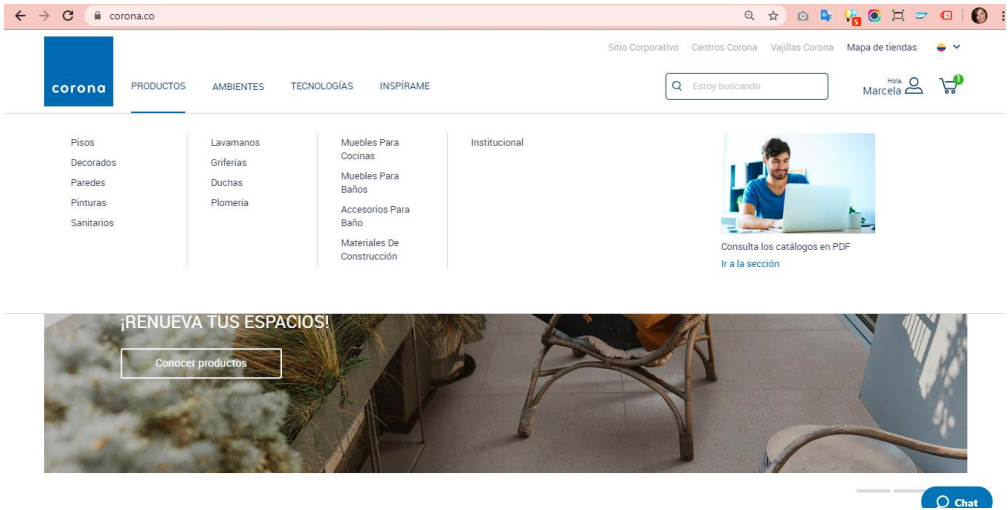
corona.co

Sitio Corporativo Centros Corona Vajillas Corona Mapa de tiendas

corona

PRODUCTOS AMBIENTES TECNOLOGÍAS INSPÍRAME

Estoy buscando

Hola, Marcela

1

Pisos
Decorados
Paredes
Pinturas
Sanitarios

Lavamanos
Griferías
Duchas
Plomería

Muebles Para Cocinas
Muebles Para Baños
Accesorios Para Baño
Materiales De Construcción

Institucional

Consulta los catálogos en PDF
Ir a la sección

¡RENUEVA TUS ESPACIOS!

Conocer productos

Chat